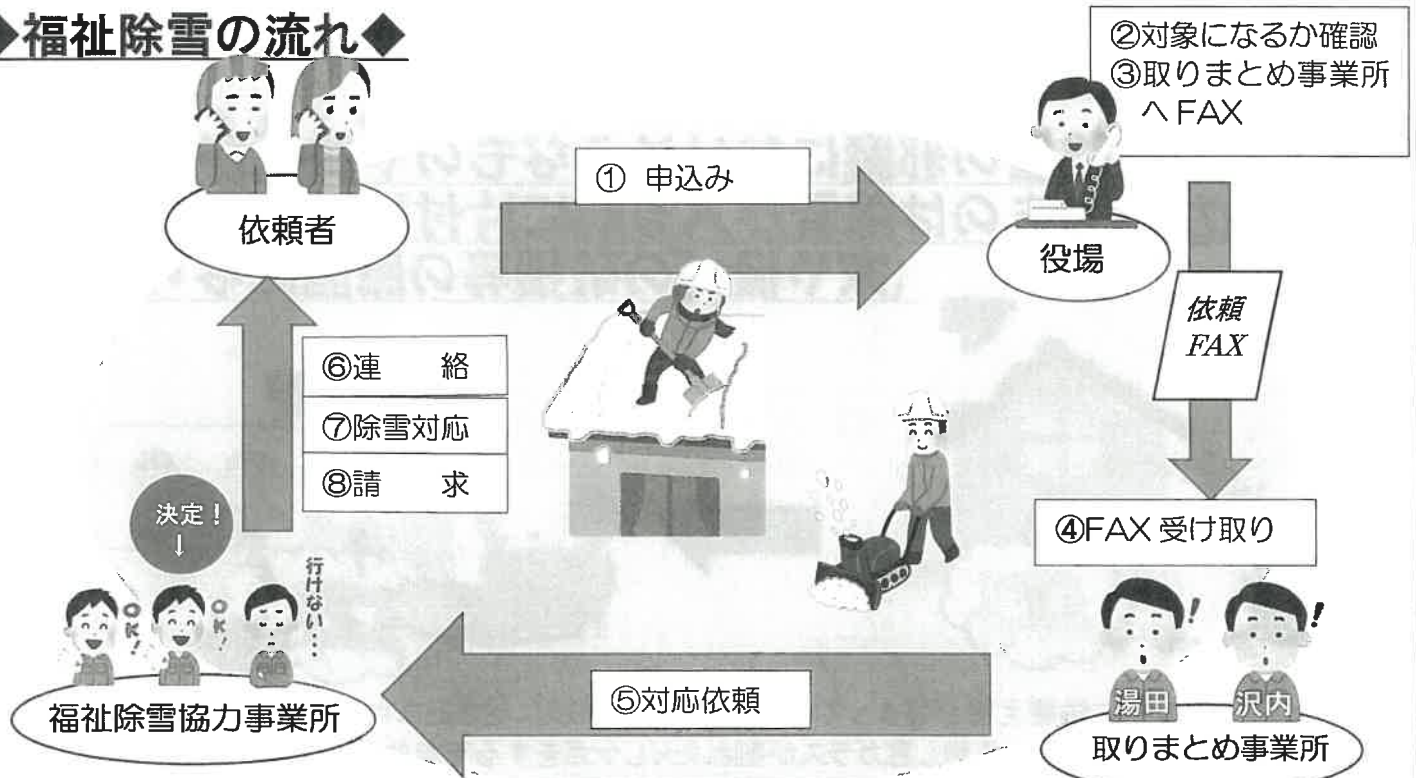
◆福祉除雪の流れ◆

依頼者

① 申込み

②対象になるか確認
③取りまとめ事業所へFAX

役場

依頼FAX

⑥連　絡
⑦除雪対応
⑧請　求

決定！
↓

OK!
OK!
行けない・・・

④FAX受け取り

福祉除雪協力事業所

⑤対応依頼

湯田
沢内

取りまとめ事業所